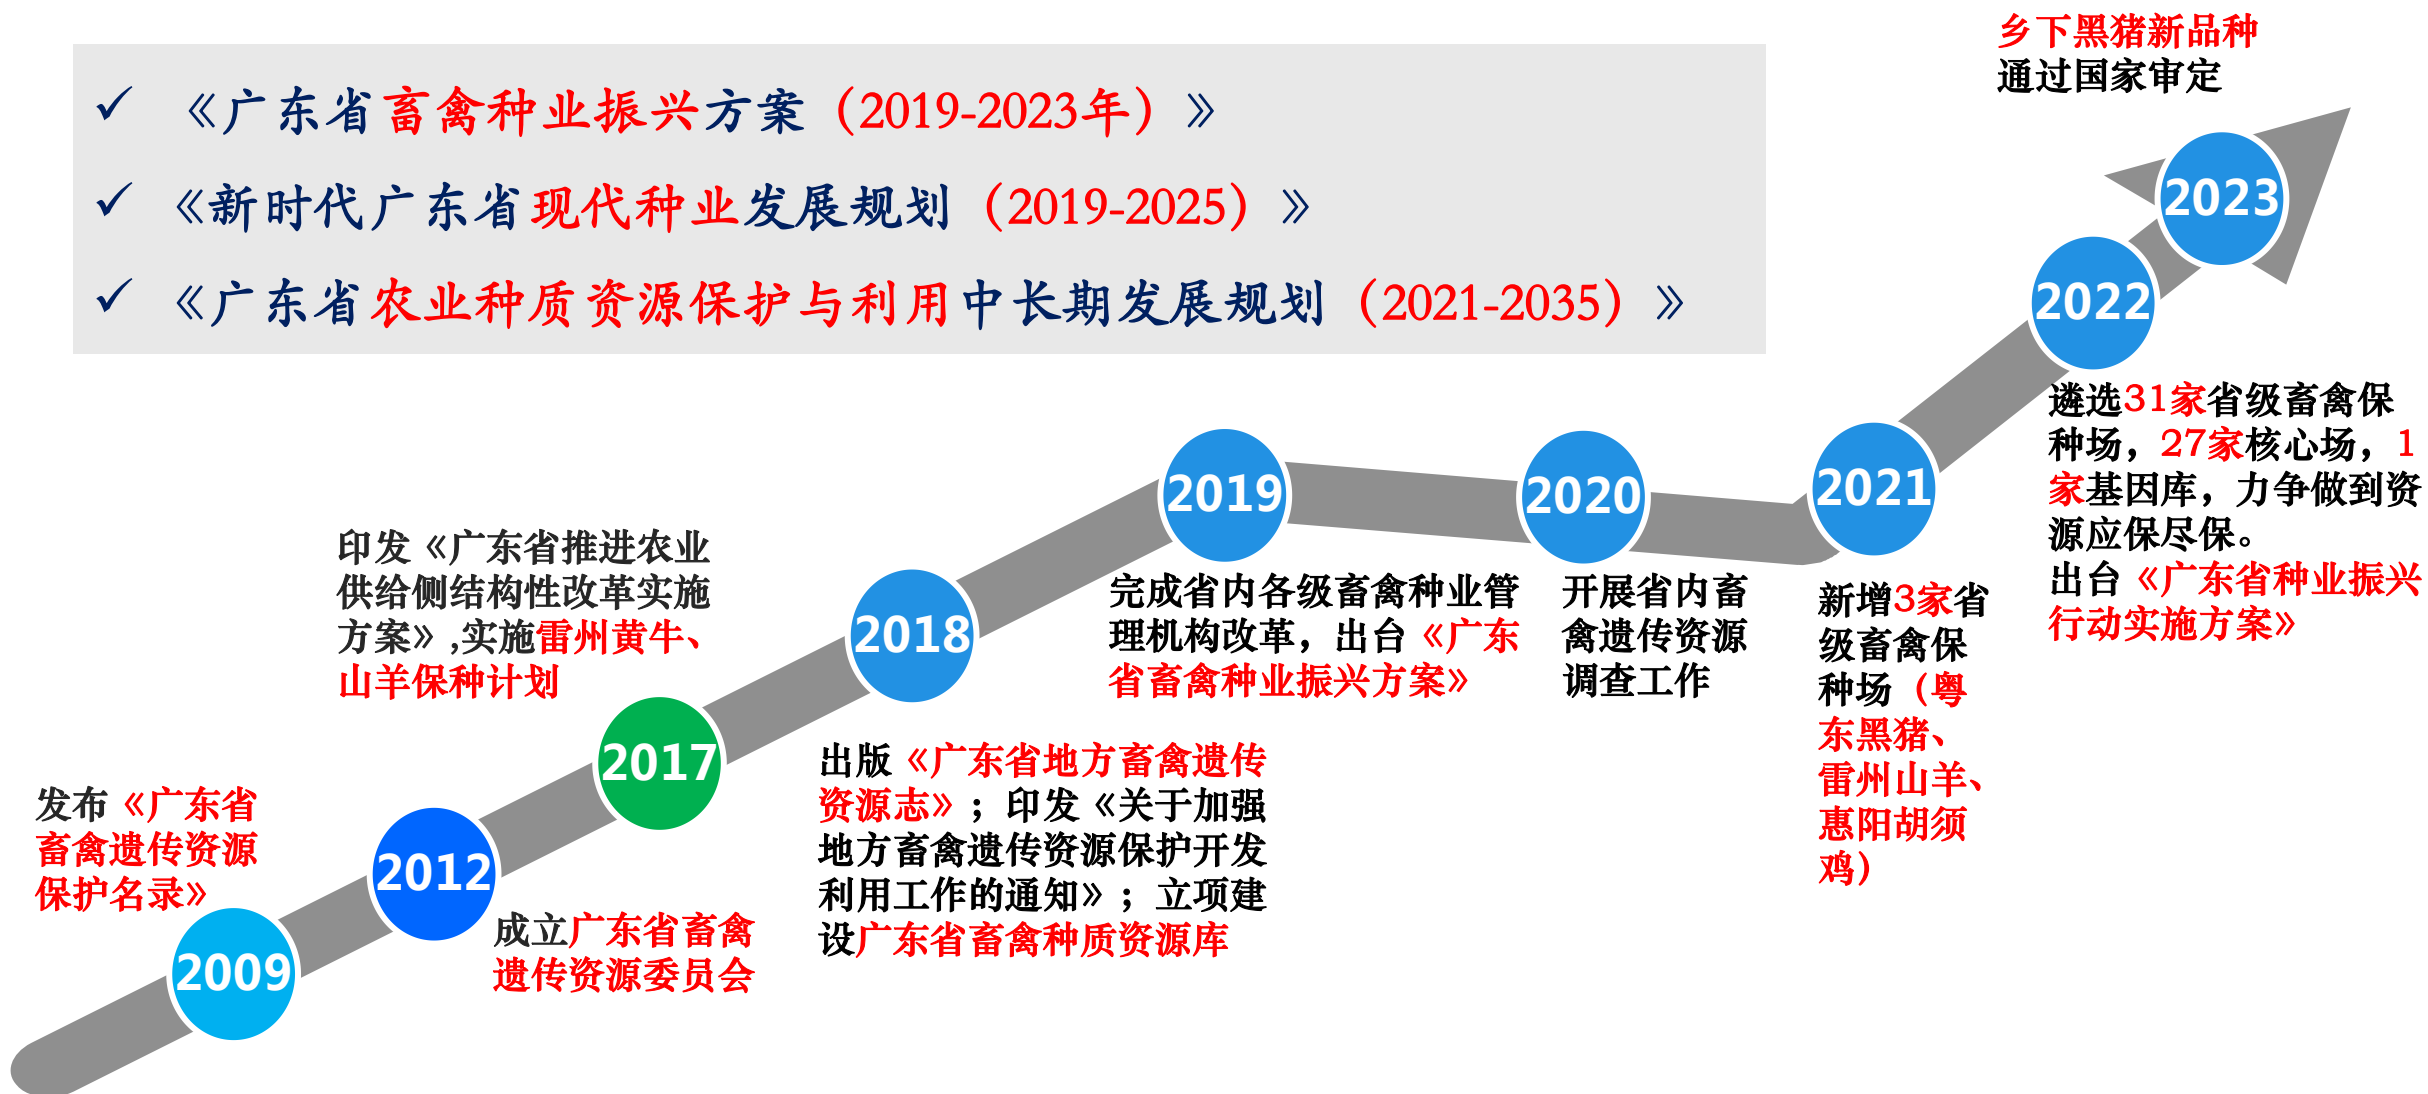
✓ 《广东省畜禽种业振兴方案（2019-2023年）》

✓ 《新时代广东省现代种业发展规划（2019-2025）》

✓ 《广东省农业种质资源保护与利用中长期发展规划（2021-2035）》

乡下黑猪新品种通过国家审定

2023

2022

遴选31家省级畜禽保种场，27家核心场，1家基因库，力争做到资源应保尽保。

出台《广东省种业振兴行动实施方案》

2021

新增3家省级畜禽保种场（粤东黑猪、雷州山羊、惠阳胡须鸡）

2020

开展省内畜禽遗传资源调查工作

2019

完成省内各级畜禽种业管理机构改革，出台《广东省畜禽种业振兴方案》

印发《广东省推进农业供给侧结构性改革实施方案》,实施雷州黄牛、山羊保种计划

2018

出版《广东省地方畜禽遗传资源志》；印发《关于加强地方畜禽遗传资源保护开发利用工作的通知》；立项建设广东省畜禽种质资源库

2017

2012

成立广东省畜禽遗传资源委员会

发布《广东省畜禽遗传资源保护名录》

2009